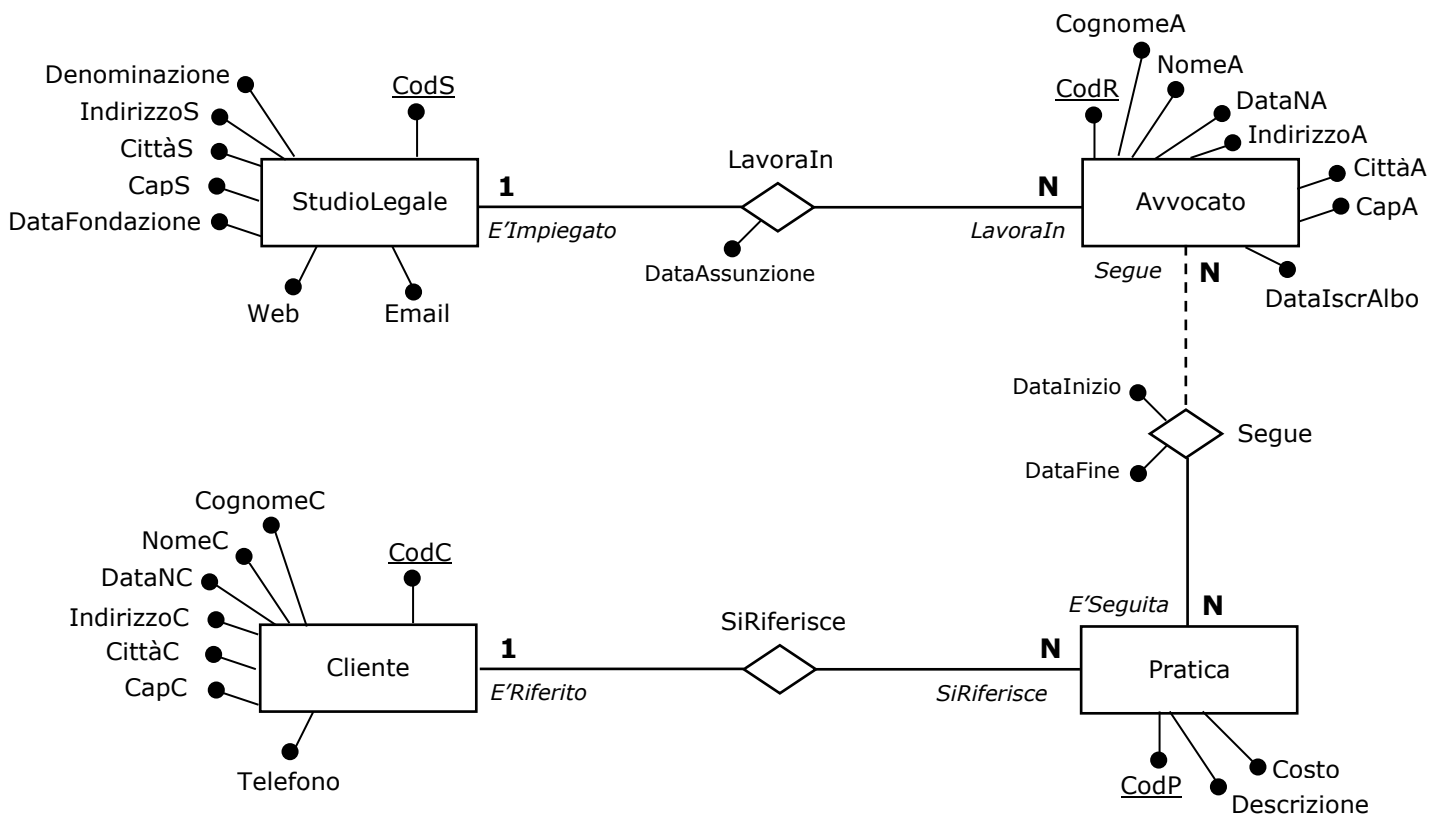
Denominazione
IndirizzoS
CittàS
CapS
DataFondazione
CodS
StudioLegale
Web
Email
1
E'Impiegato
LavoraIn
DataAssunzione
N
LavoraIn
CognomeA
NomeA
CodR
DataNA
IndirizzoA
CittàA
CapA
Avvocato
Segue
N
DataIscrAlbo
DataInizio
Segue
DataFine
CognomeC
NomeC
CodC
DataNC
IndirizzoC
CittàC
CapC
Cliente
Telefono
1
E'Riferito
SiRiferisce
N
SiRiferisce
E'Seguita
N
Pratica
CodP
Costo
Descrizione